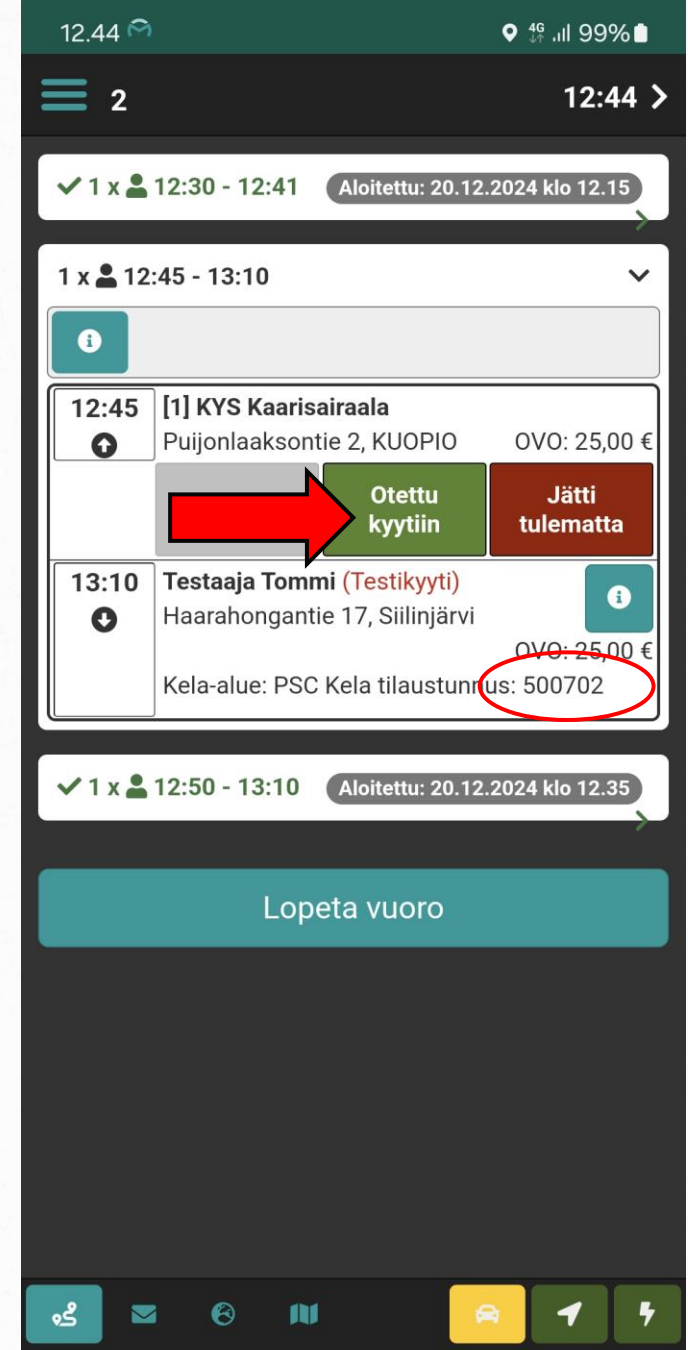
12.44 4G 99%

2 12:44

✓ 1 x 12:30 - 12:41 Aloitettu: 20.12.2024 klo 12.15

1 x 12:45 - 13:10

12:45 [1] KYS Kaarisairaala
Puijonlaaksontie 2, KUOPIO OVO: 25,00 €

Otettu kyytiin

Jätti tulematta

13:10 Testaaja Tommi (Testikyyti)
Haarahongantie 17, Siilinjärvi
OVO: 25,00 €
Kela-alue: PSC Kela tilaustunnus: 500702

✓ 1 x 12:50 - 13:10 Aloitettu: 20.12.2024 klo 12.35

Lopeta vuoro